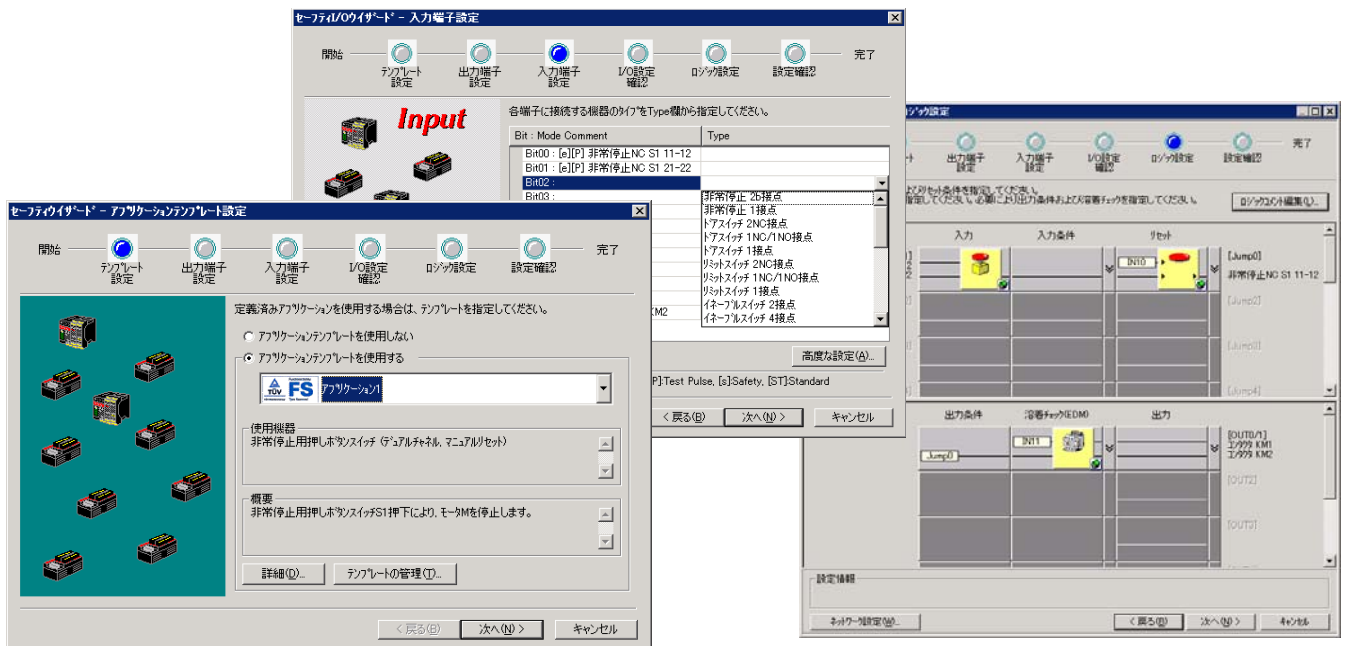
セーフティI/Oウイザード - 入力端子設定

開始 テンプレート設定 出力端子設定 入力端子設定 I/O設定確認 ロジック設定 設定確認 完了

Input

各端子に接続する機器のタイプをType欄から指定してください。

| Bit : Mode Comment | Type |
|---|---|
| Bit00 : [e][P] 非常停止NC S1 11-12 | |
| Bit01 : [e][P] 非常停止NC S1 21-22 | |
| Bit02 : | |
| Bit03 : | |

非常停止 2b接点
非常停止 1接点
ドアスイッチ 2NC接点
ドアスイッチ 1NC/1NO接点
ドアスイッチ 1接点
リミットスイッチ 2NC接点
リミットスイッチ 1NC/1NO接点
リミットスイッチ 1接点
イネーブルスイッチ 2接点
イネーブルスイッチ 4接点

KM2

高度な設定(A)...

[P]:Test Pulse, [s]:Safety, [ST]:Standard

< 戻る(B) 次へ(N) > キャンセル

ロジック設定

出力端子設定 入力端子設定 I/O設定確認 ロジック設定 設定確認 完了

よびリセット条件を指定してください。
指定してください。必要により出力条件および溶着チェックを指定してください。

ロジックコメント編集(L)...

入力 入力条件 リセット

IN10

[Jump0]
非常停止NC S1 11-12

[Jump2]
[Jump3]
[Jump4]

出力条件 溶着チェック(EDM) 出力

IN11
Jump0

[OUT0/1]
コンタクタ KM1
コンタクタ KM2

[OUT2]
[OUT3]

設定情報

ネットワーク設定(W)...

< 戻る(B) 次へ(N) > キャンセル

セーフティウイザード - アプリケーションテンプレート設定

開始 テンプレート設定 出力端子設定 入力端子設定 I/O設定確認 ロジック設定 設定確認 完了

定義済みアプリケーションを使用する場合は、テンプレートを指定してください。

アプリケーションテンプレートを使用しない
アプリケーションテンプレートを使用する

TÜV FS アプリケーション1

使用機器
非常停止用押しボタンスイッチ (デュアルチャネル, マニュアルリセット)

概要
非常停止用押しボタンスイッチS1押下により, モータMを停止します。

詳細(D)... テンプレートの管理(T)...

< 戻る(B) 次へ(N) > キャンセル